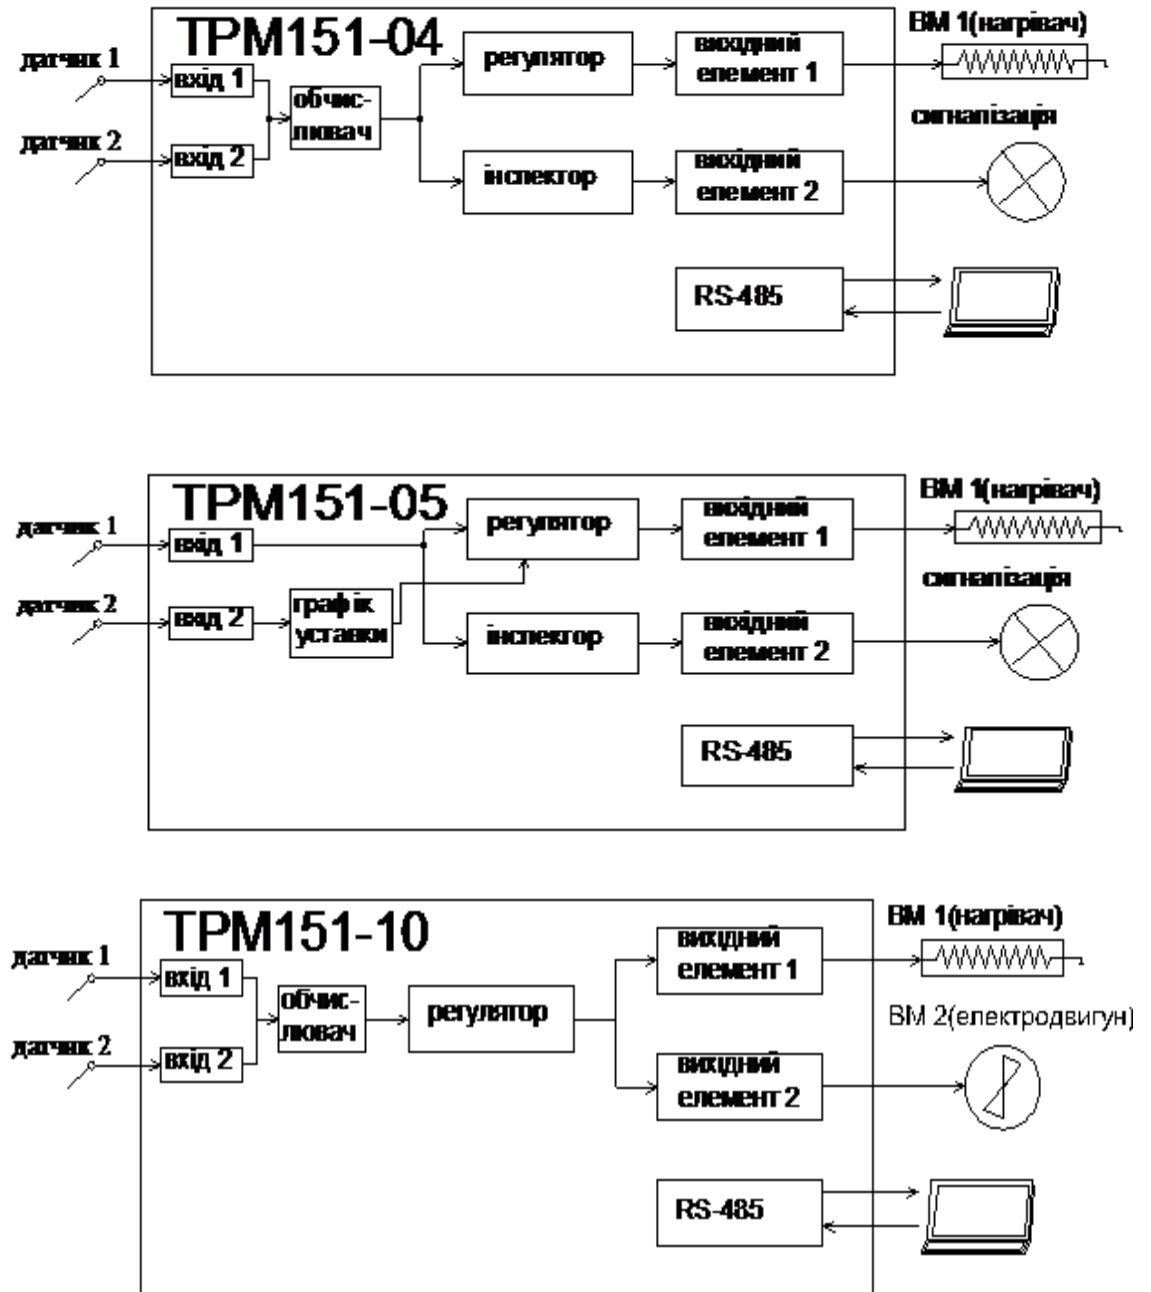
ТРМ151-04

датчик 1
датчик 2
вхід 1
вхід 2
обчис-лювач
регулятор
інспектор
вихідний елемент 1
вихідний елемент 2
RS-485
ВМ 1(нагрівач)
сигналізація

ТРМ151-05

датчик 1
датчик 2
вхід 1
вхід 2
графік уставки
регулятор
інспектор
вихідний елемент 1
вихідний елемент 2
RS-485
ВМ 1(нагрівач)
сигналізація

ТРМ151-10

датчик 1
датчик 2
вхід 1
вхід 2
обчис-лювач
регулятор
вихідний елемент 1
вихідний елемент 2
RS-485
ВМ 1(нагрівач)
ВМ 2(електродвигун)